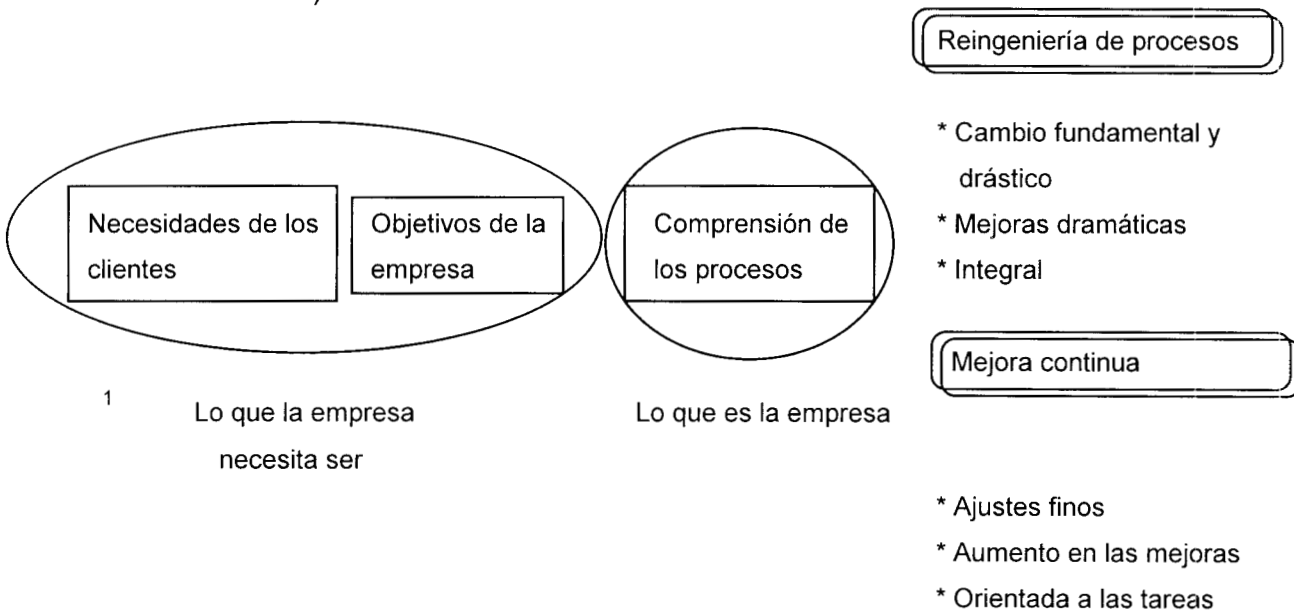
Necesidades de los clientes

Objetivos de la empresa

Comprensión de los procesos

1

Lo que la empresa necesita ser

Lo que es la empresa

Reingeniería de procesos

* Cambio fundamental y drástico
* Mejoras dramáticas
* Integral

Mejora continua

* Ajustes finos
* Aumento en las mejoras
* Orientada a las tareas